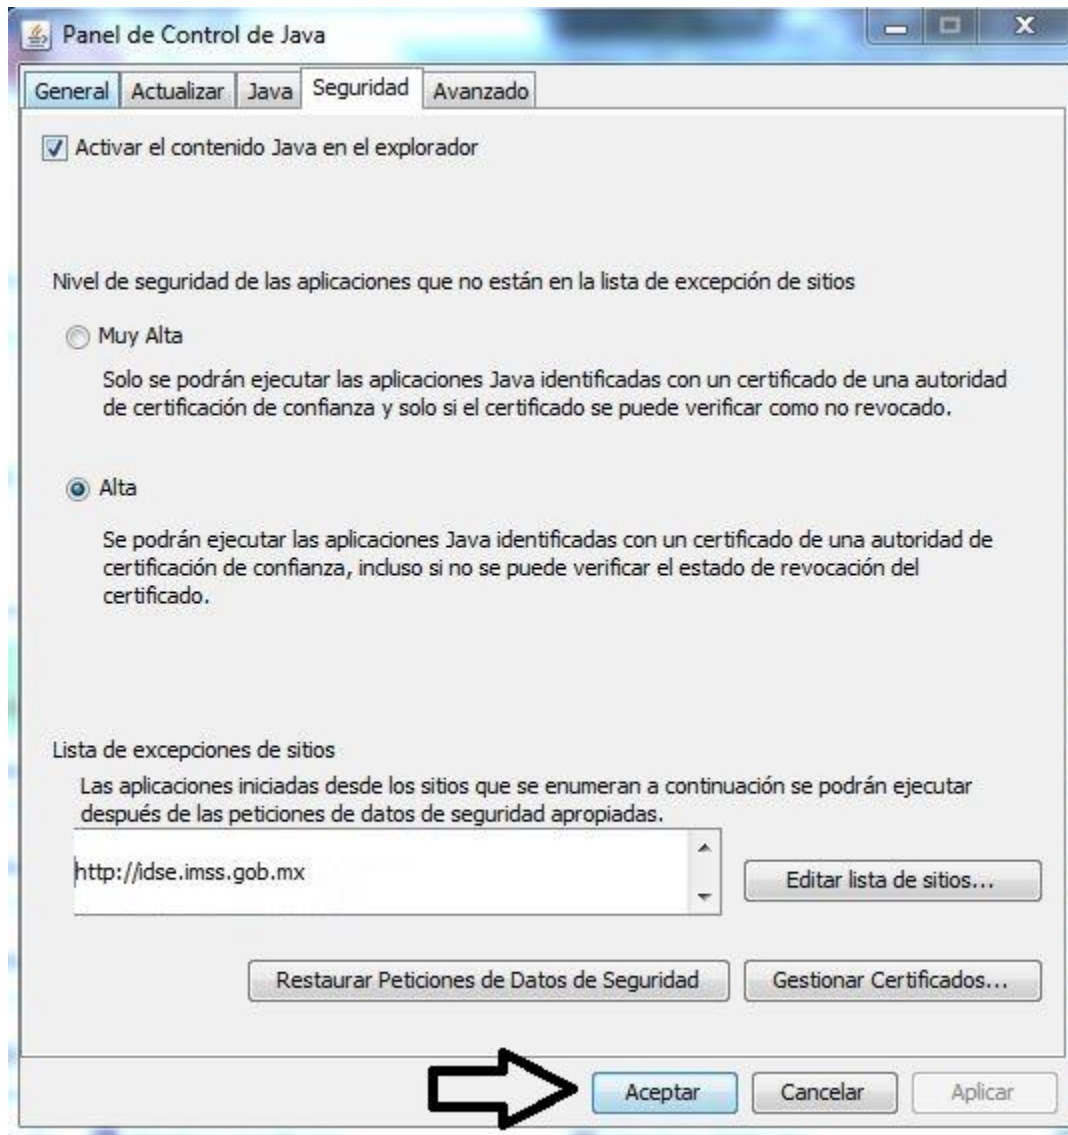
Panel de Control de Java

General | Actualizar | Java | Seguridad | Avanzado

Activar el contenido Java en el explorador

Nivel de seguridad de las aplicaciones que no están en la lista de excepción de sitios

Muy Alta

Solo se podrán ejecutar las aplicaciones Java identificadas con un certificado de una autoridad de certificación de confianza y solo si el certificado se puede verificar como no revocado.

Alta

Se podrán ejecutar las aplicaciones Java identificadas con un certificado de una autoridad de certificación de confianza, incluso si no se puede verificar el estado de revocación del certificado.

Lista de excepciones de sitios

Las aplicaciones iniciadas desde los sitios que se enumeran a continuación se podrán ejecutar después de las peticiones de datos de seguridad apropiadas.

http://idse.imss.gob.mx

Editar lista de sitios...

Restaurar Peticiones de Datos de Seguridad

Gestionar Certificados...

Aceptar

Cancelar

Aplicar